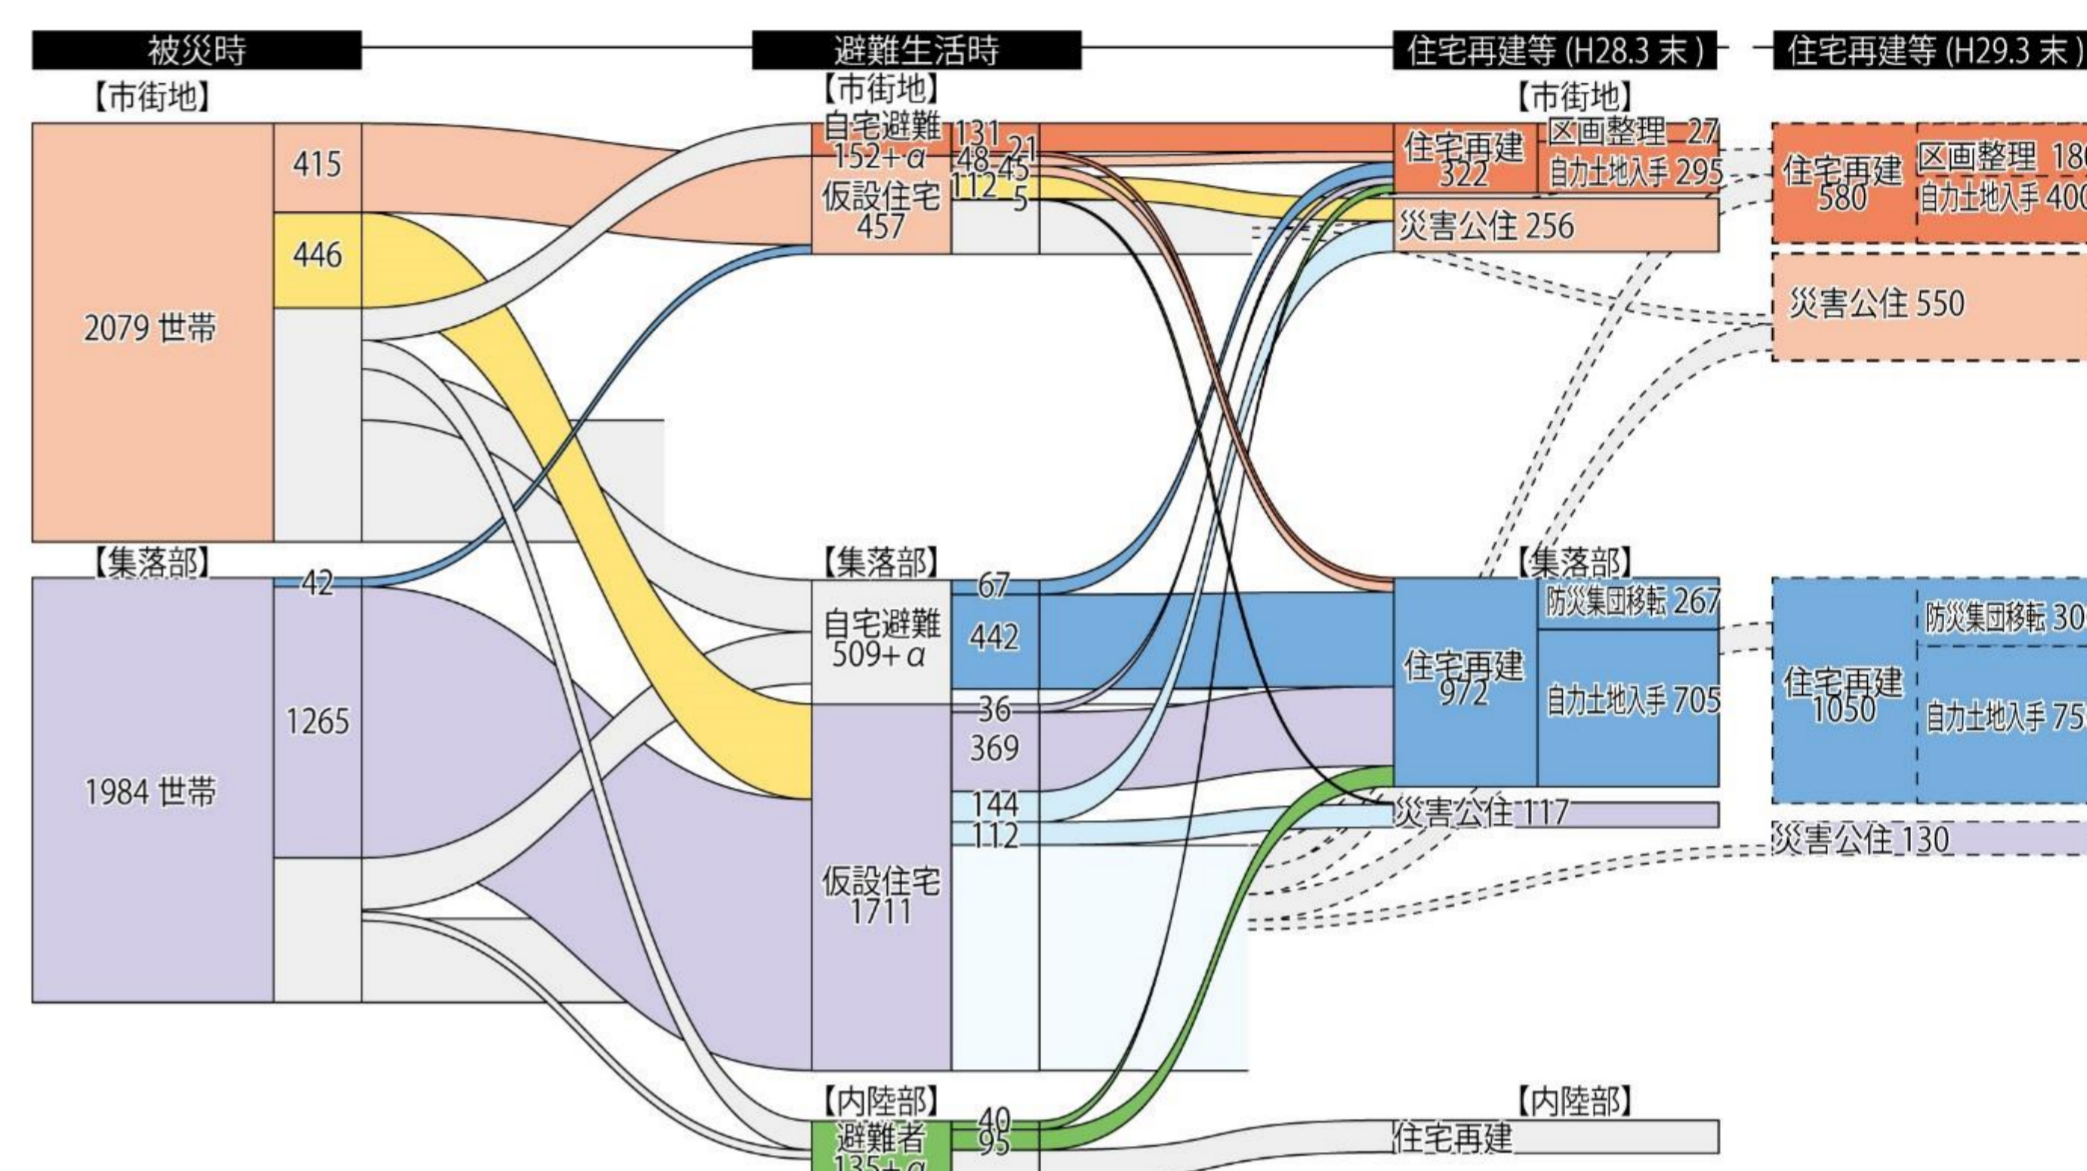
被災時
避難生活時
住宅再建等 (H28.3 末)
住宅再建等 (H29.3 末)

【市街地】
415
446
2079 世帯

【集落部】
42
1265
1984 世帯

【市街地】
自宅避難
152+ $\alpha$
131
48
21
45
仮設住宅
457
112
5

【集落部】
自宅避難
509+ $\alpha$
67
442
36
仮設住宅
1711
369
144
112

【内陸部】
避難者
135+ $\alpha$
40
95

【市街地】
住宅再建
322
区画整理 27
自力土地入手 295
災害公住 256

【集落部】
住宅再建
972
防災集団移転 267
自力土地入手 705
災害公住 117

【内陸部】
住宅再建

住宅再建
580
区画整理 18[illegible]
自力土地入手 40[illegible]
災害公住 550

住宅再建
1050
防災集団移転 30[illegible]
自力土地入手 75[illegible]
災害公住 130